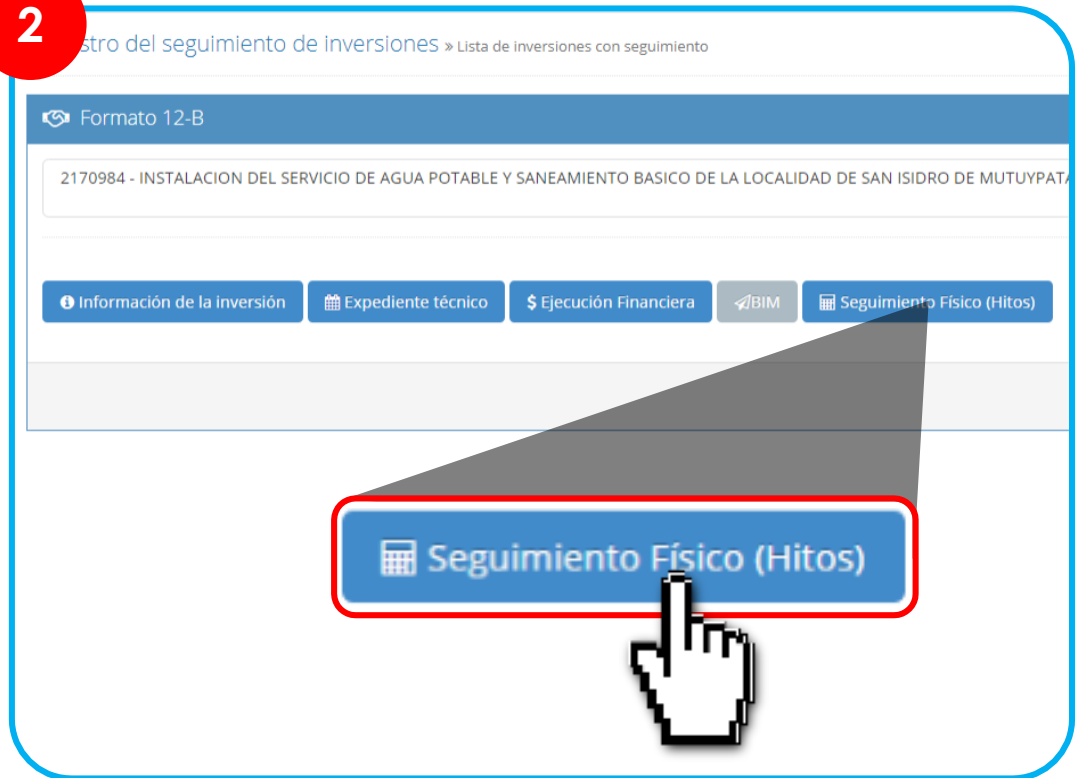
2

stro del seguimiento de inversiones » Lista de inversiones con seguimiento

Formato 12-B

2170984 - INSTALACION DEL SERVICIO DE AGUA POTABLE Y SANEAMIENTO BASICO DE LA LOCALIDAD DE SAN ISIDRO DE MUTUYPATA

Información de la inversión | Expediente técnico | $ Ejecución Financiera | BIM | Seguimiento Físico (Hitos)

Seguimiento Físico (Hitos)